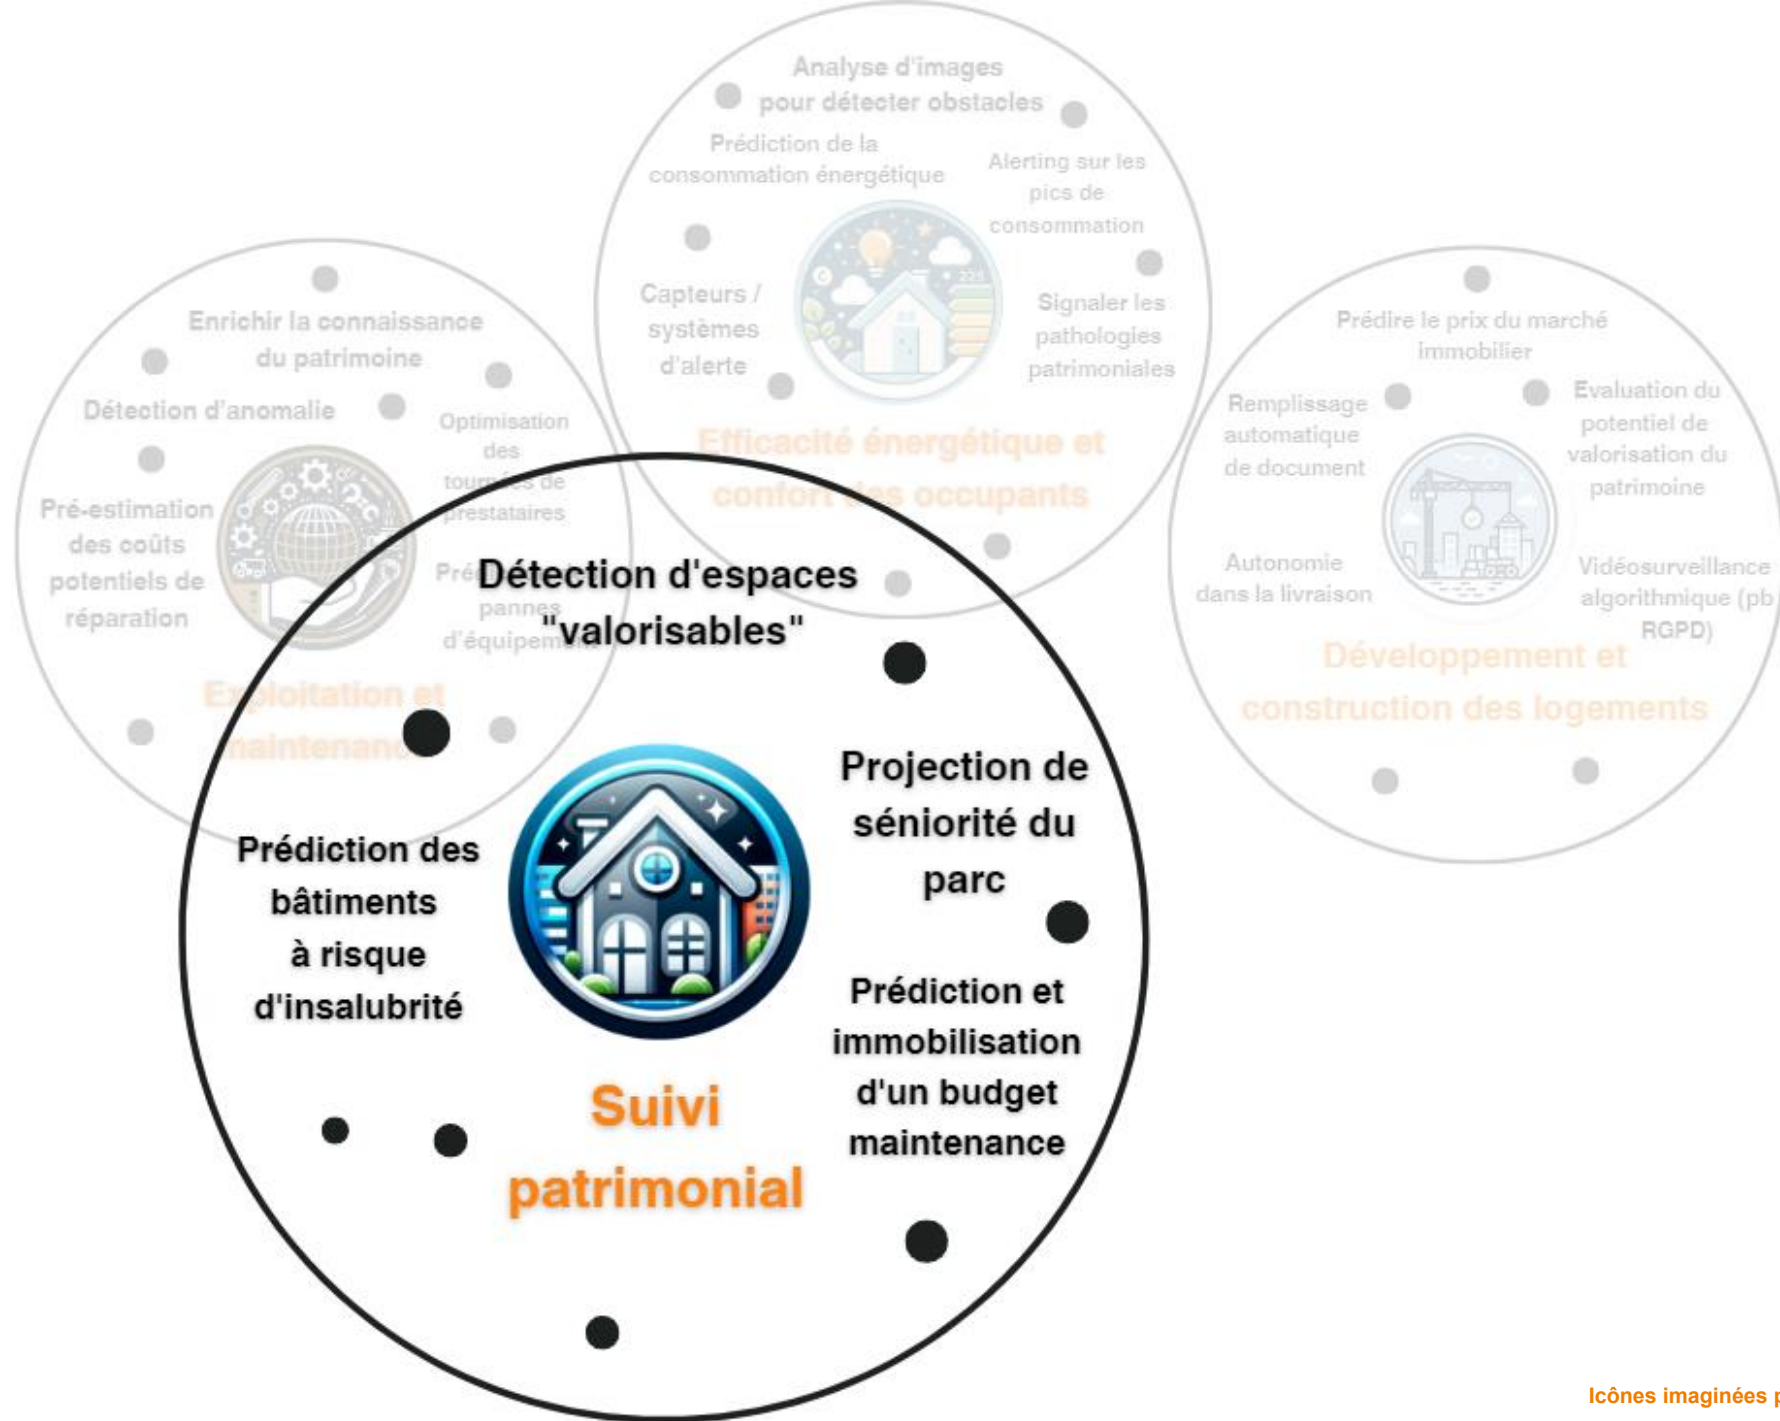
Analyse d'images pour détecter obstacles

Prédiction de la consommation énergétique

Alerting sur les pics de consommation

Capteurs / systèmes d'alerte

Signaler les pathologies patrimoniales

Efficacité énergétique et confort des occupants

Enrichir la connaissance du patrimoine

Détection d'anomalie

Optimisation des tournées de prestataires

Pré-estimation des coûts potentiels de réparation

Pré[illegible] pannes d'équipements

Exploitation et maintenance

Prédire le prix du marché immobilier

Remplissage automatique de document

Evaluation du potentiel de valorisation du patrimoine

Autonomie dans la livraison

Vidéosurveillance algorithmique (pb RGPD)

Développement et construction des logements

Détection d'espaces "valorisables"

Projection de séniorité du parc

Prédiction des bâtiments à risque d'insalubrité

Prédiction et immobilisation d'un budget maintenance

Suivi patrimonial

Icônes imaginées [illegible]